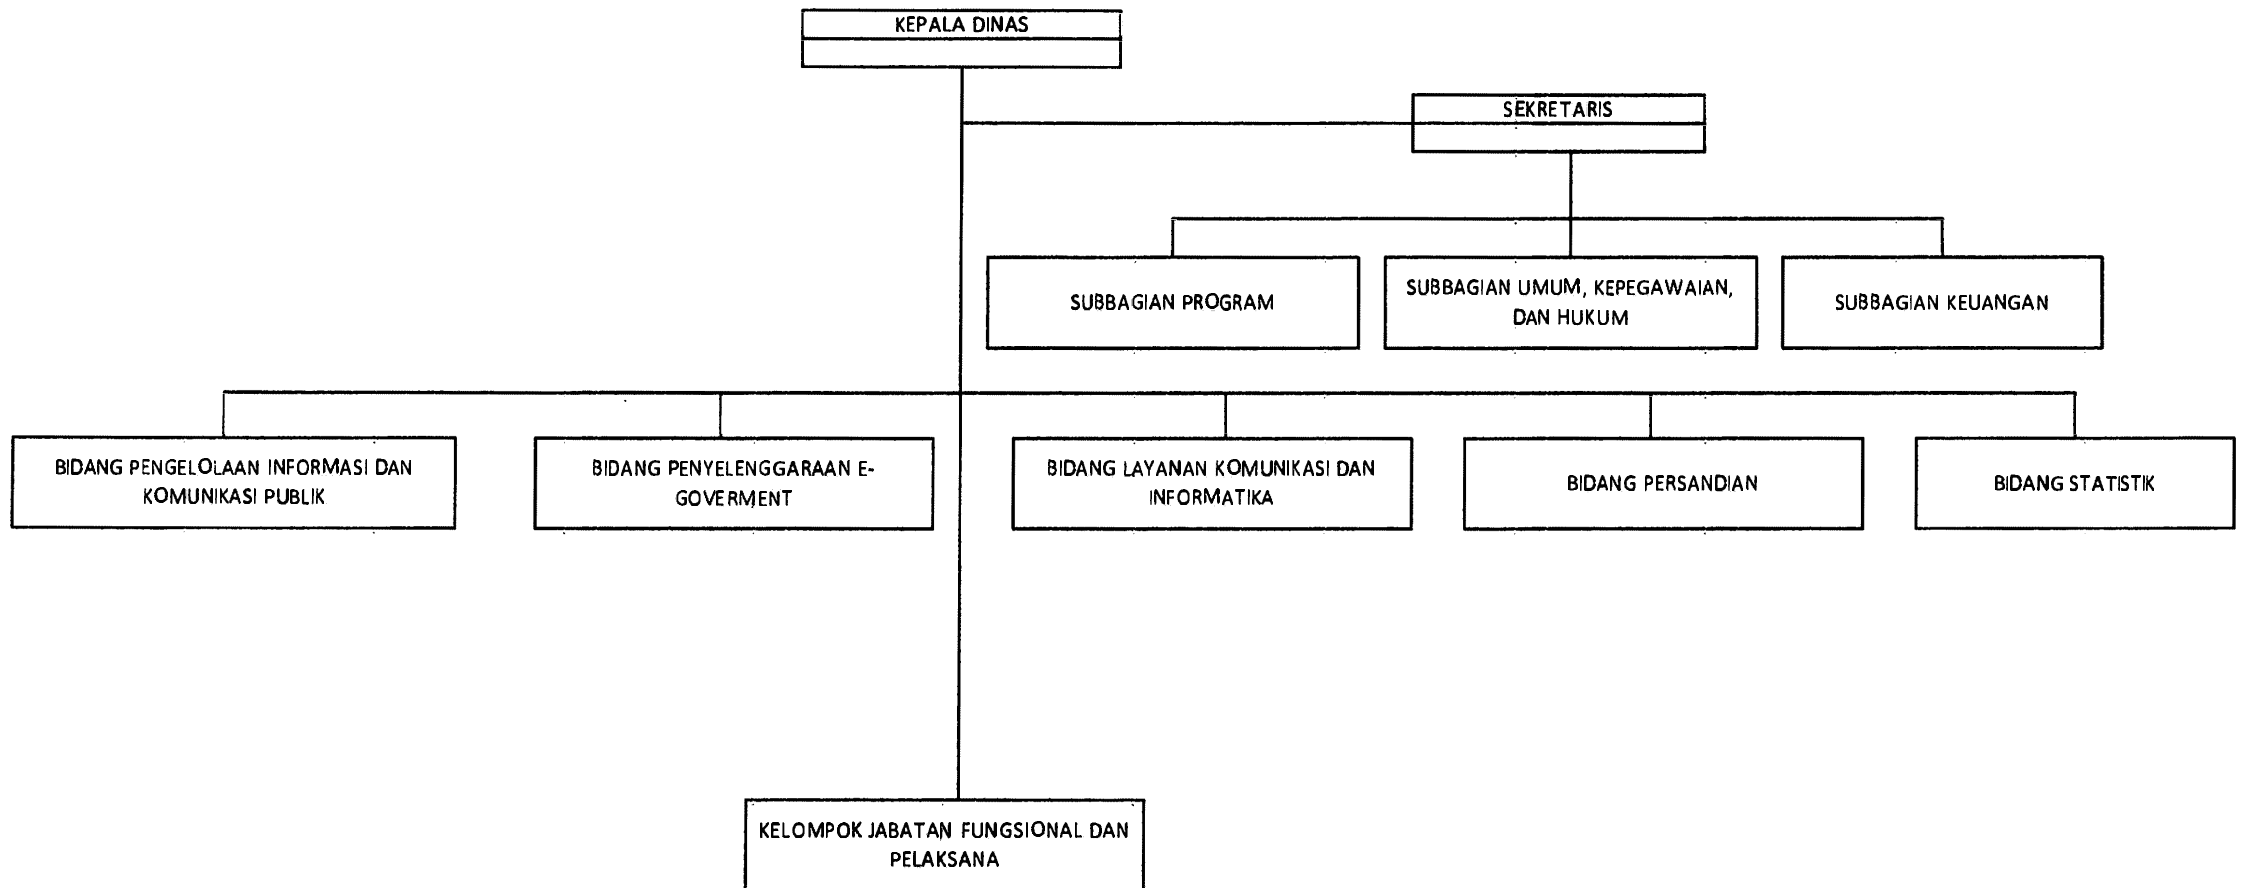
KEPALA DINAS

SEKRETARIS

SUBBAGIAN PROGRAM

SUBBAGIAN UMUM, KEPEGAWAIAN, DAN HUKUM

SUBBAGIAN KEUANGAN

BIDANG PENGELOLAAN INFORMASI DAN KOMUNIKASI PUBLIK

BIDANG PENYELENGGARAAN E-GOVERMENT

BIDANG LAYANAN KOMUNIKASI DAN INFORMATIKA

BIDANG PERSANDIAN

BIDANG STATISTIK

KELOMPOK JABATAN FUNGSIONAL DAN PELAKSANA